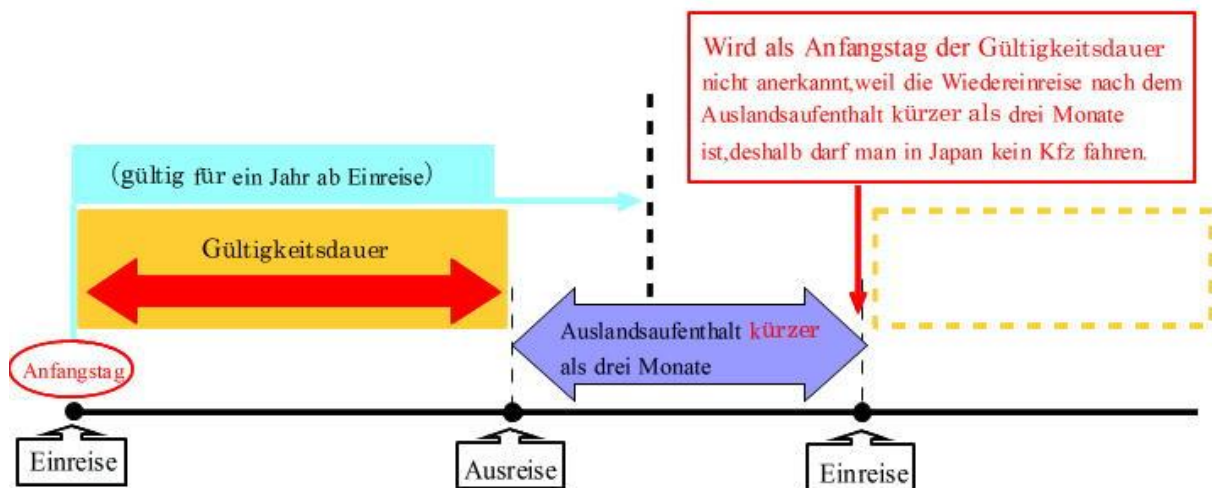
Wird als Anfangstag der Gültigkeitsdauer nicht anerkannt,weil die Wiedereinreise nach dem Auslandsaufenthalt kürzer als drei Monate ist,deshalb darf man in Japan kein Kfz fahren.

(gültig für ein Jahr ab Einreise)

Gültigkeitsdauer

Auslandsaufenthalt kürzer als drei Monate

Anfangstag

Einreise

Ausreise

Einreise